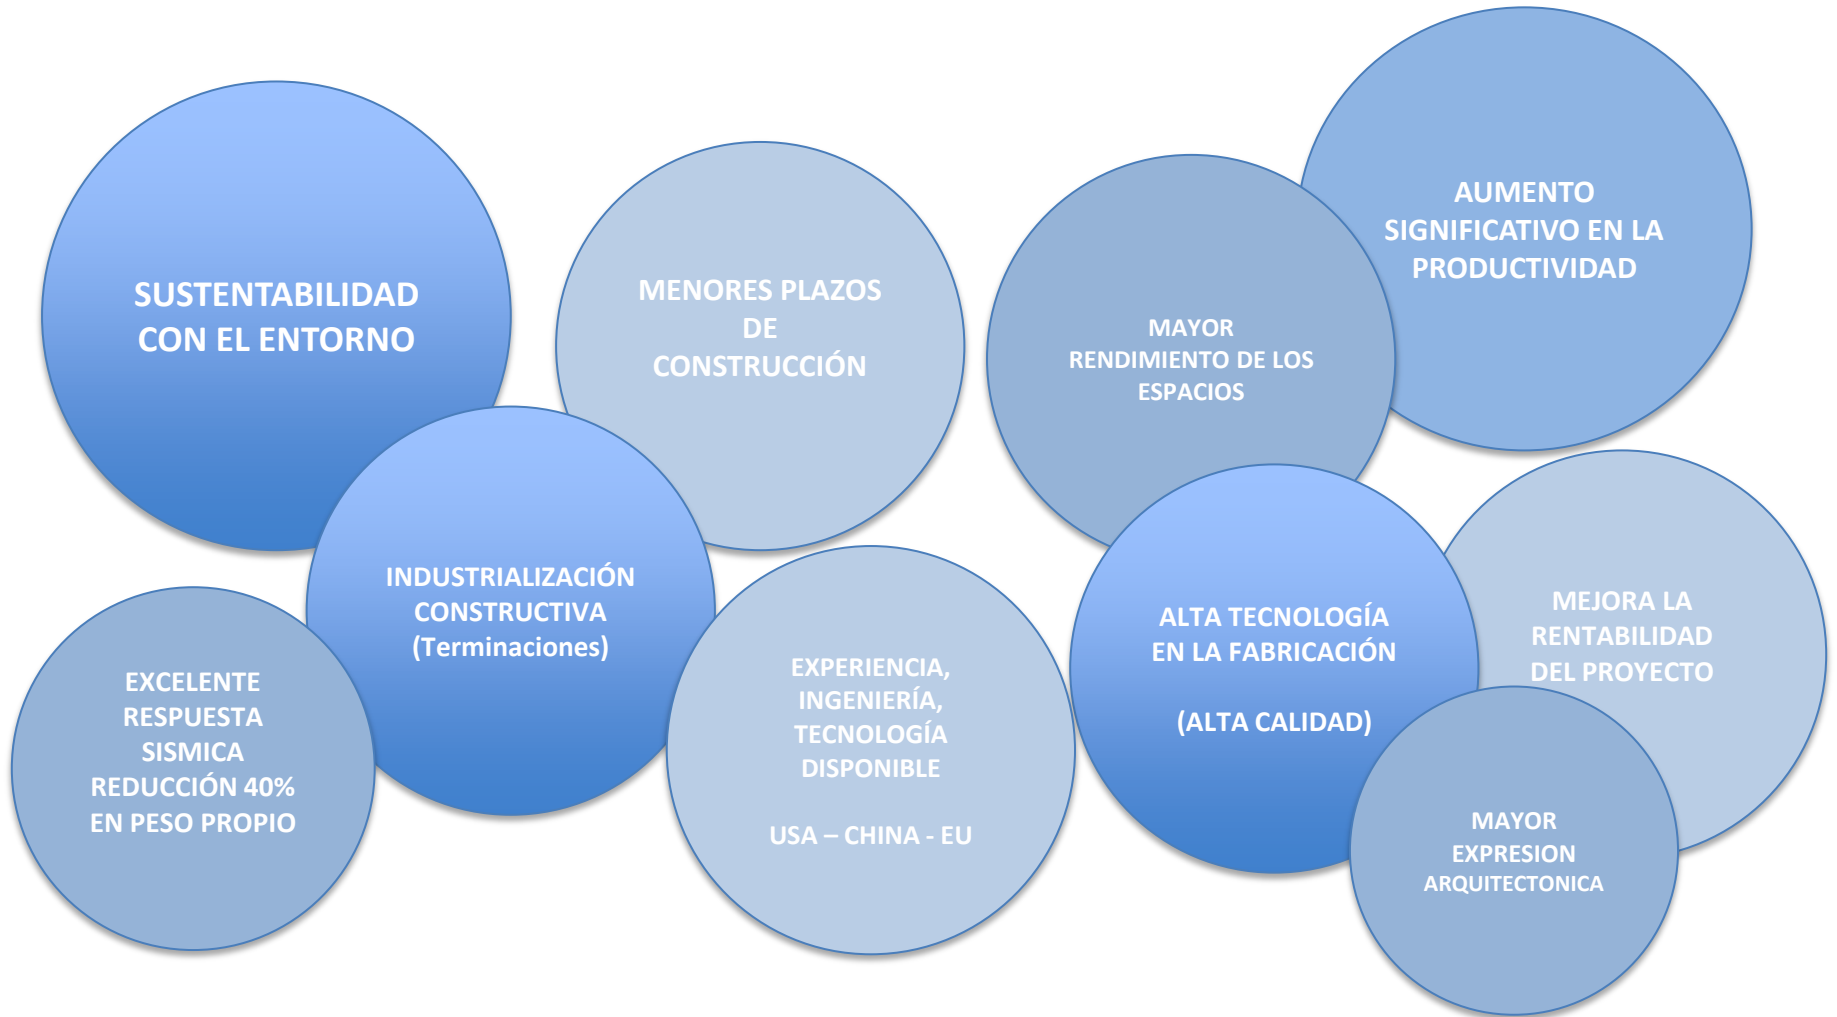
SUSTENTABILIDAD CON EL ENTORNO

MENORES PLAZOS DE CONSTRUCCIÓN

MAYOR RENDIMIENTO DE LOS ESPACIOS

AUMENTO SIGNIFICATIVO EN LA PRODUCTIVIDAD

INDUSTRIALIZACIÓN CONSTRUCTIVA (Terminaciones)

EXCELENTE RESPUESTA SISMICA REDUCCIÓN 40% EN PESO PROPIO

EXPERIENCIA, INGENIERÍA, TECNOLOGÍA DISPONIBLE

USA – CHINA - EU

ALTA TECNOLOGÍA EN LA FABRICACIÓN

(ALTA CALIDAD)

MEJORA LA RENTABILIDAD DEL PROYECTO

MAYOR EXPRESION ARQUITECTONICA